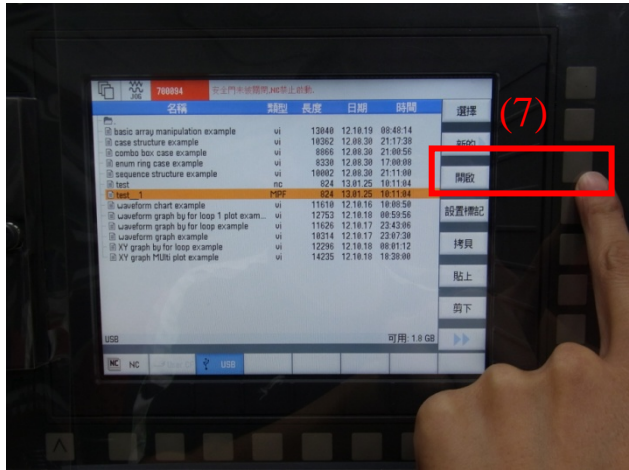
700094 安全門未被關閉,NC禁止啟動.

| 名稱 | 類型 | 長度 | 日期 | 時間 |
|---|---|---|---|---|
| basic array manipulation example | vi | 13040 | 12.10.19 | 08:48:14 |
| case structure example | vi | 10362 | 12.08.30 | 21:17:38 |
| combo box case example | vi | 8066 | 12.08.30 | 21:00:56 |
| enum ring case example | vi | 8330 | 12.08.30 | 17:00:08 |
| sequence structure example | vi | 10002 | 12.08.30 | 21:11:00 |
| test | nc | 824 | 13.01.25 | 10:11:04 |
| test__1 | MPF | 824 | 13.01.25 | 10:11:04 |
| waveform chart example | vi | 11610 | 12.10.16 | 10:08:50 |
| waveform graph by for loop 1 plot exam... | vi | 12753 | 12.10.18 | 00:59:56 |
| waveform graph by for loop example | vi | 11626 | 12.10.17 | 23:43:06 |
| waveform graph example | vi | 10314 | 12.10.17 | 23:07:30 |
| XY graph by for loop example | vi | 12296 | 12.10.18 | 00:01:12 |
| XY graph MUlti plot example | vi | 14235 | 12.10.18 | 10:38:00 |

選擇
(7)
新的
開啟
設置標記
拷貝
貼上
剪下

USB
可用: 1.8 GB

NC
USB